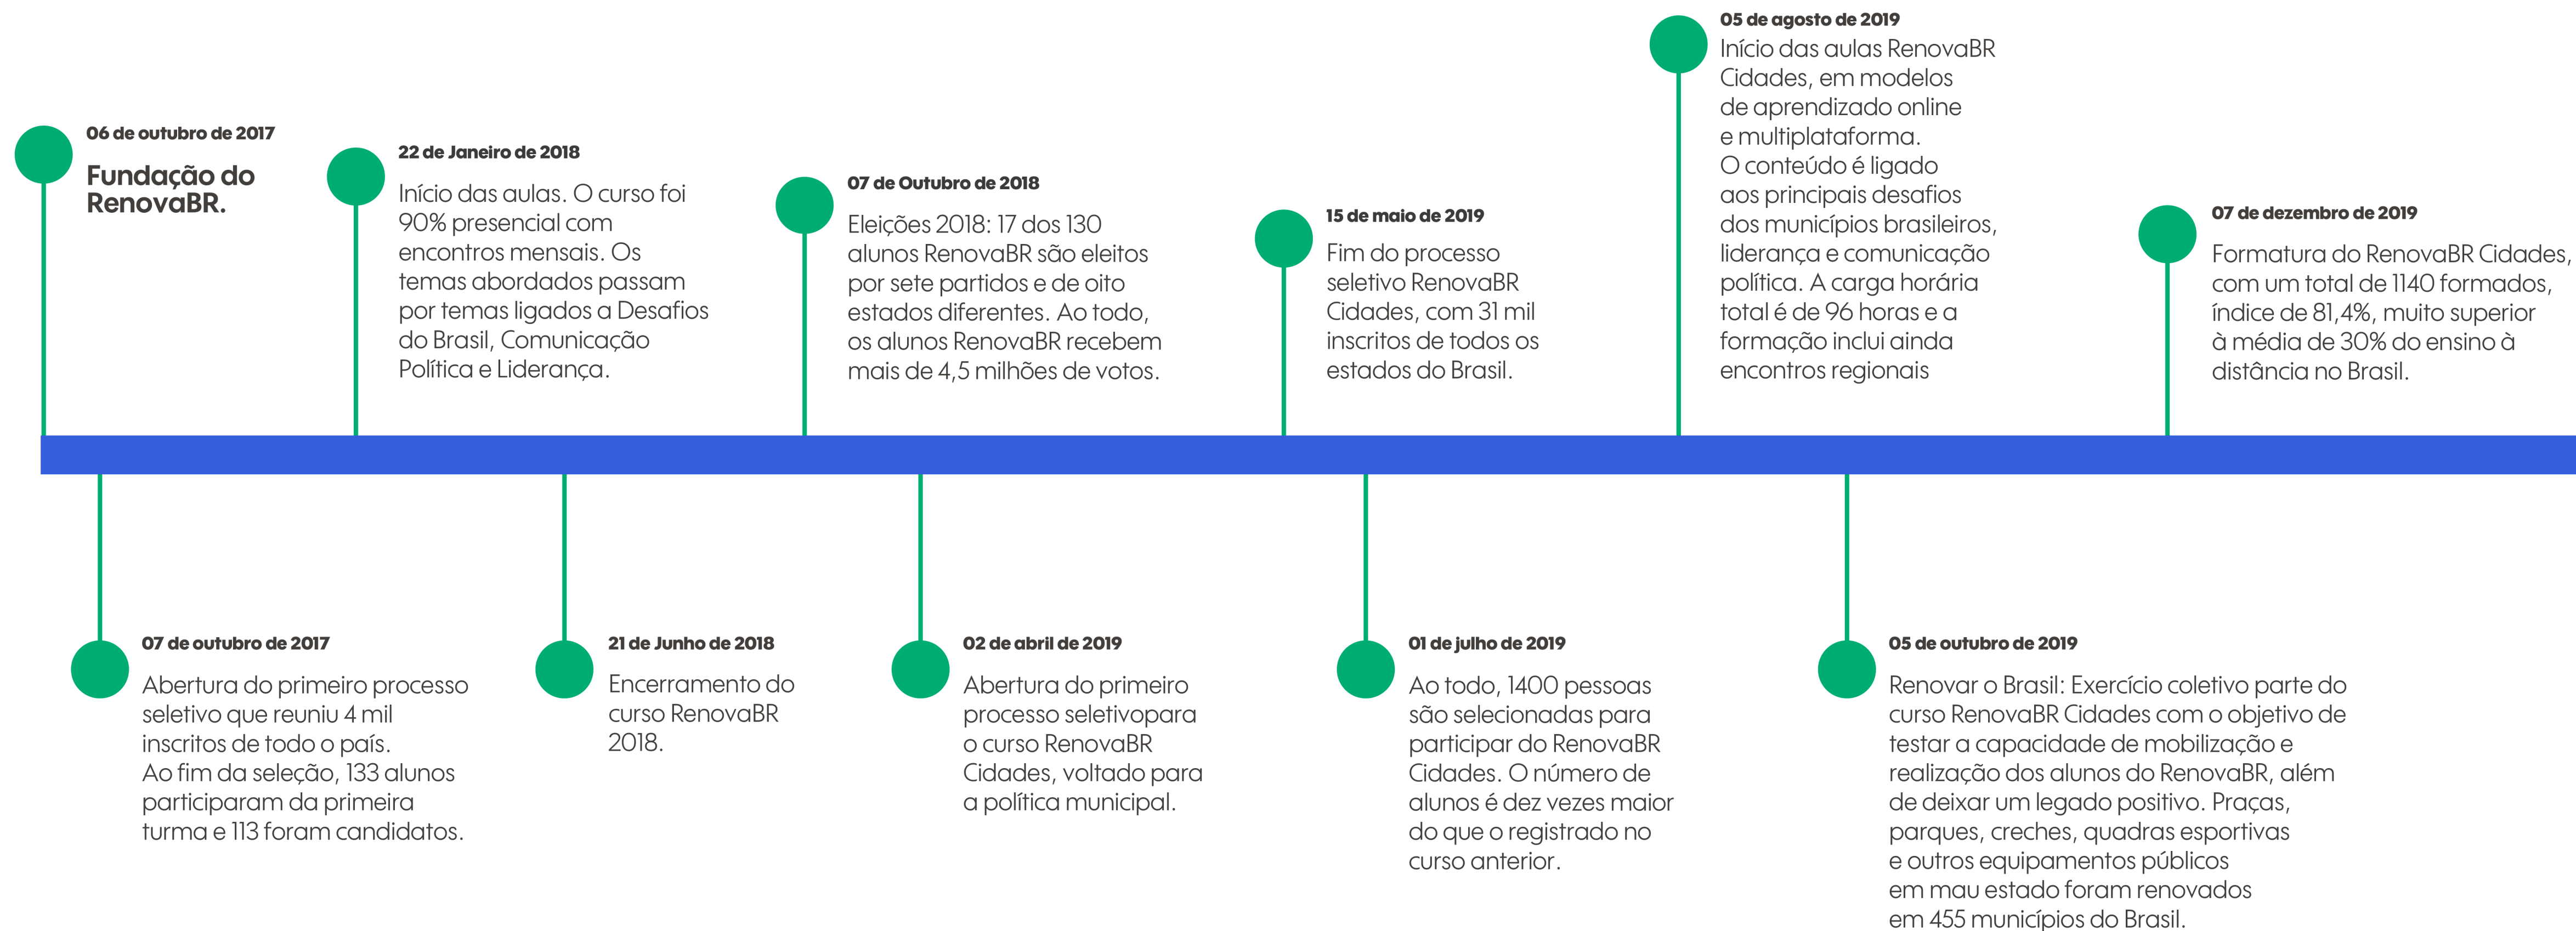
06 de outubro de 2017

Fundação do RenovaBR.

07 de outubro de 2017

Abertura do primeiro processo seletivo que reuniu 4 mil inscritos de todo o país.
Ao fim da seleção, 133 alunos participaram da primeira turma e 113 foram candidatos.

22 de Janeiro de 2018

Início das aulas. O curso foi 90% presencial com encontros mensais. Os temas abordados passam por temas ligados a Desafios do Brasil, Comunicação Política e Liderança.

21 de Junho de 2018

Encerramento do curso RenovaBR 2018.

07 de Outubro de 2018

Eleições 2018: 17 dos 130 alunos RenovaBR são eleitos por sete partidos e de oito estados diferentes. Ao todo, os alunos RenovaBR recebem mais de 4,5 milhões de votos.

02 de abril de 2019

Abertura do primeiro processo seletivopara o curso RenovaBR Cidades, voltado para a política municipal.

15 de maio de 2019

Fim do processo seletivo RenovaBR Cidades, com 31 mil inscritos de todos os estados do Brasil.

01 de julho de 2019

Ao todo, 1400 pessoas são selecionadas para participar do RenovaBR Cidades. O número de alunos é dez vezes maior do que o registrado no curso anterior.

05 de agosto de 2019

Início das aulas RenovaBR Cidades, em modelos de aprendizado online e multiplataforma.
O conteúdo é ligado aos principais desafios dos municípios brasileiros, liderança e comunicação política. A carga horária total é de 96 horas e a formação inclui ainda encontros regionais

05 de outubro de 2019

Renovar o Brasil: Exercício coletivo parte do curso RenovaBR Cidades com o objetivo de testar a capacidade de mobilização e realização dos alunos do RenovaBR, além de deixar um legado positivo. Praças, parques, creches, quadras esportivas e outros equipamentos públicos em mau estado foram renovados em 455 municípios do Brasil.

07 de dezembro de 2019

Formatura do RenovaBR Cidades, com um total de 1140 formados, índice de 81,4%, muito superior à média de 30% do ensino à distância no Brasil.